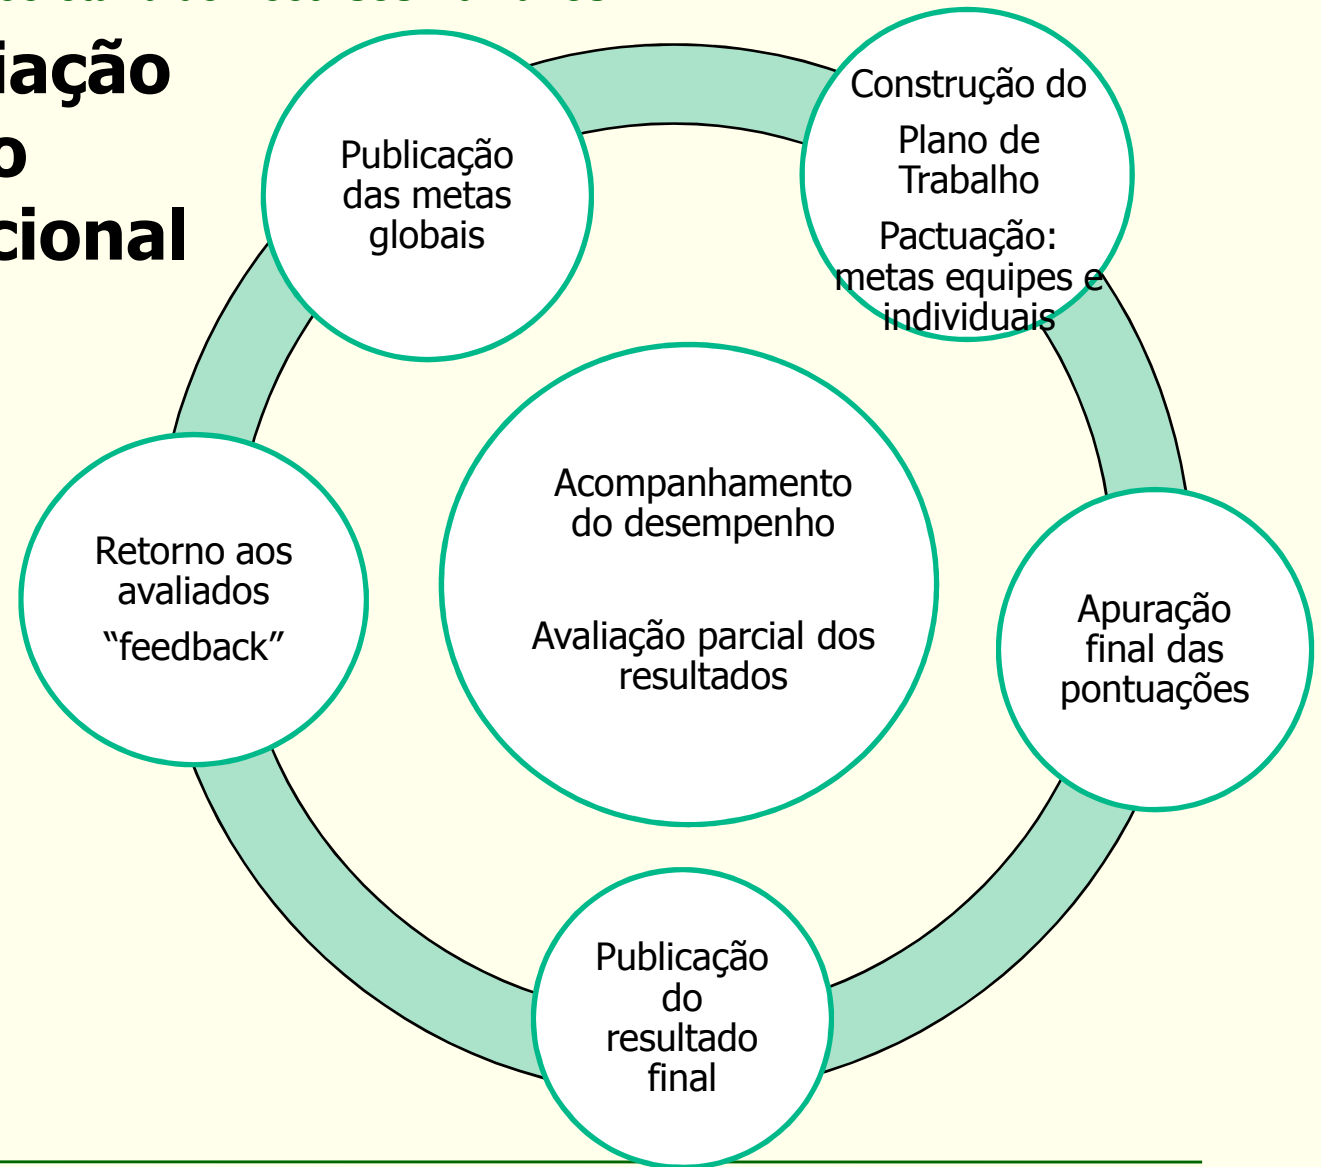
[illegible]

iação
o
cional

Publicação das metas globais

Construção do

Plano de Trabalho

Pactuação: metas equipes e individuais

Acompanhamento do desempenho

Avaliação parcial dos resultados

Retorno aos avaliados

“feedback”

Apuração final das pontuações

Publicação do resultado final